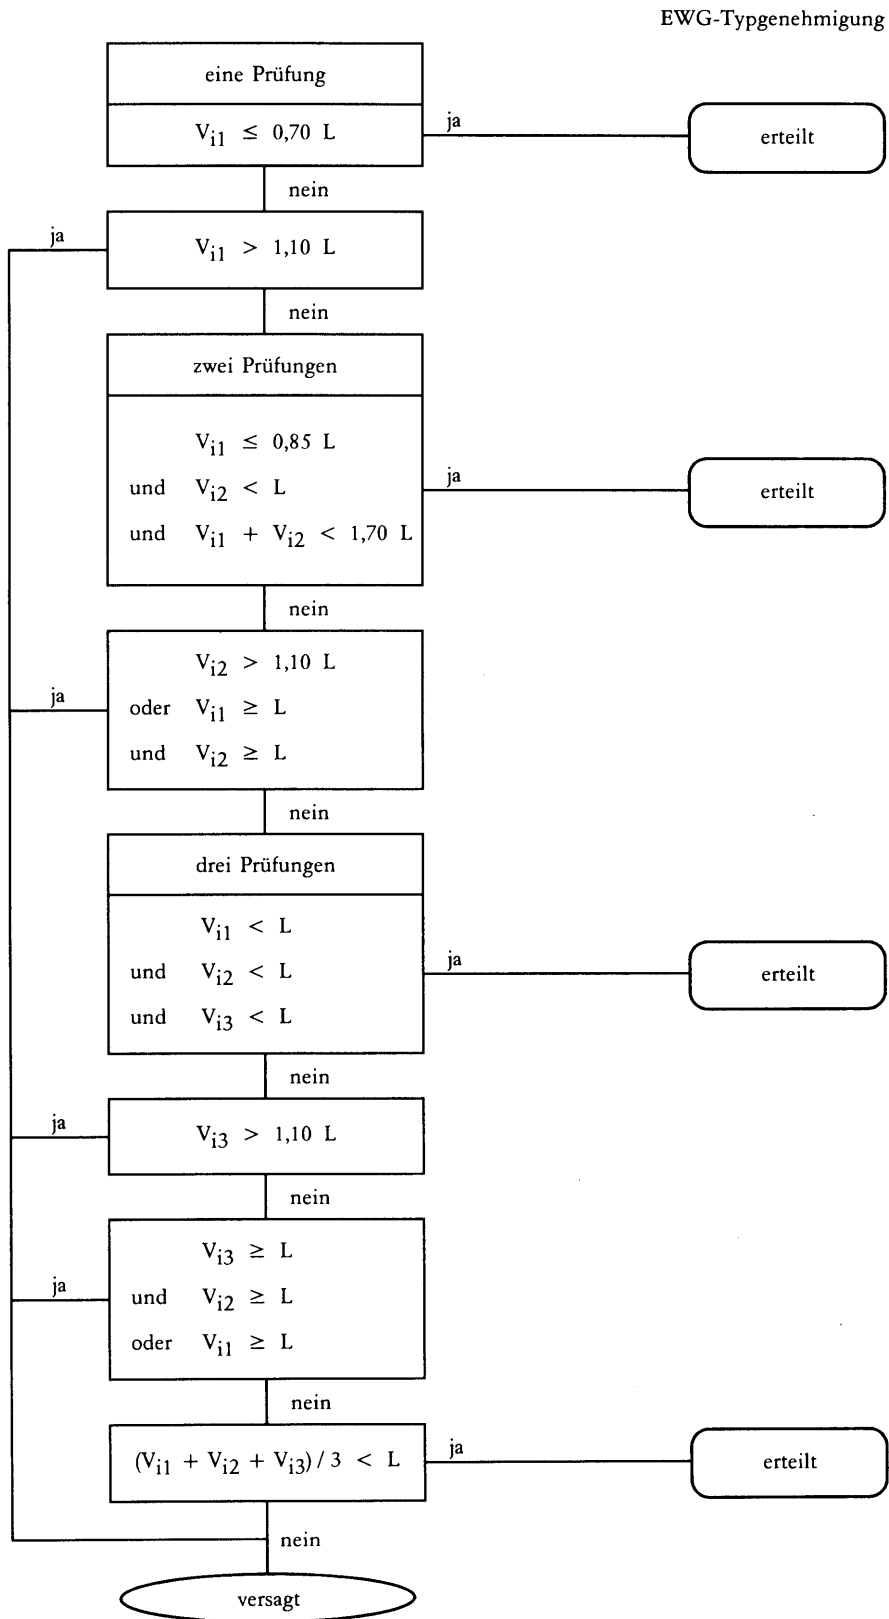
EWG-Typgenehmigung

eine Prüfung

$V_{i1} \leq 0,70$ L

ja

erteilt

nein

ja

$V_{i1} > 1,10$ L

nein

zwei Prüfungen

$V_{i1} \leq 0,85$ L

und $V_{i2} < L$

und $V_{i1} + V_{i2} < 1,70$ L

ja

erteilt

nein

$V_{i2} > 1,10$ L

ja

oder $V_{i1} \geq L$

und $V_{i2} \geq L$

nein

drei Prüfungen

$V_{i1} < L$

und $V_{i2} < L$

und $V_{i3} < L$

ja

erteilt

nein

ja

$V_{i3} > 1,10$ L

nein

$V_{i3} \geq L$

ja

und $V_{i2} \geq L$

oder $V_{i1} \geq L$

nein

$(V_{i1} + V_{i2} + V_{i3}) / 3 < L$

ja

erteilt

nein

versagt